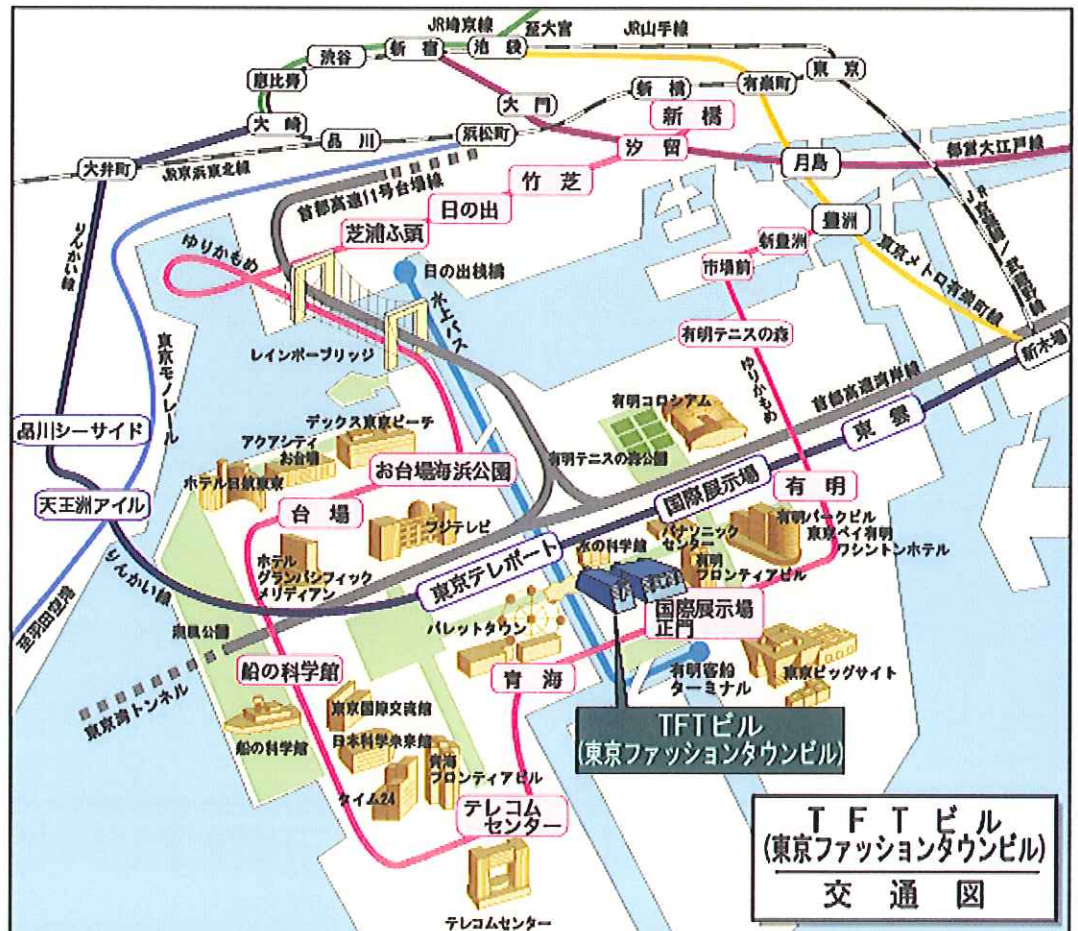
JR埼京線
至大宮
JR山手線
渋谷
新宿
池袋
恵比寿
新橋
有楽町
東京
大門
新橋
大崎
品川
浜松町
汐留
月島
都営大江戸線
大井町
JR京浜東北線
竹芝
首都高速11号台場線
日の出
JR京葉線／武蔵野線
豊洲
芝浦ふ頭
新豊洲
東京メトロ有楽町線
ゆりかもめ
日の出桟橋
市場前
りんかい線
水上バス
有明テニスの森
新木場
レインボーブリッジ
ゆりかもめ
東京モノレール
首都高速湾岸線
有明コロシアム
品川シーサイド
デックス東京ビーチ
アクアシティお台場
東雲
有明テニスの森公園
お台場海浜公園
ホテル日航東京
天王洲アイル
国際展示場
有明
台場
フジテレビ
有明パークビル
東京ベイ有明ワシントンホテル
パナソニックセンター
未来の科学館
有明フロンティアビル
ホテルグランパシフィックメリディアン
東京テレポート
りんかい線
国際展示場正門
潮風公園
パレットタウン
至羽田空港
船の科学館
青海
有明客船ターミナル
東京ビッグサイト
東京港トンネル
東京国際交流館
TFTビル
(東京ファッションタウンビル)
船の科学館
日本科学未来館
青海フロンティアビル
タイム24
テレコムセンター
テレコムセンター
TFTビル
(東京ファッションタウンビル)
交通図